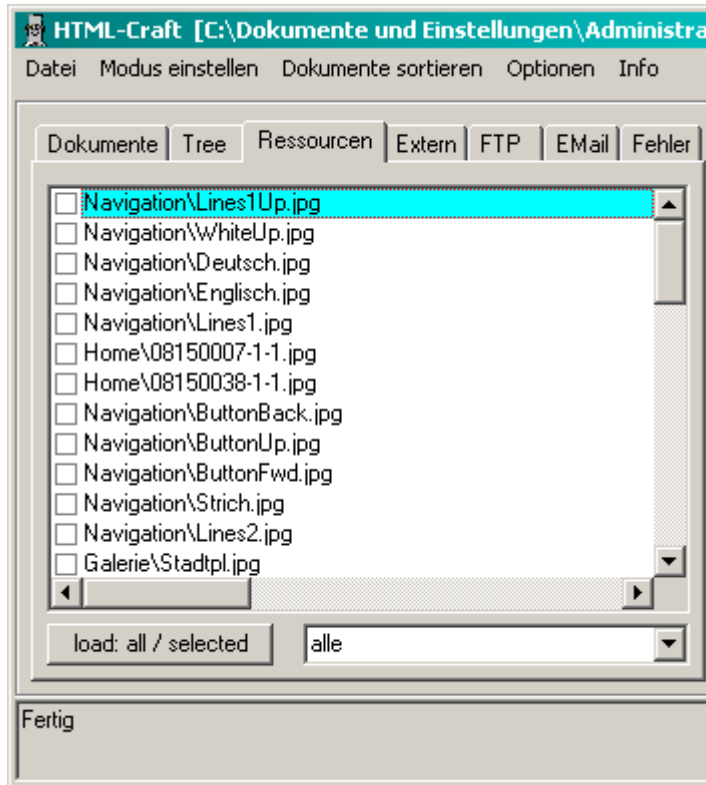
HTML-Craft [C:\Dokumente und Einstellungen\Administra

Datei Modus einstellen Dokumente sortieren Optionen Info

Dokumente Tree Ressourcen Extern FTP EMail Fehler

Navigation\Lines1Up.jpg
Navigation\WhiteUp.jpg
Navigation\Deutsch.jpg
Navigation\Englisch.jpg
Navigation\Lines1.jpg
Home\08150007-1-1.jpg
Home\08150038-1-1.jpg
Navigation\ButtonBack.jpg
Navigation\ButtonUp.jpg
Navigation\ButtonFwd.jpg
Navigation\Strich.jpg
Navigation\Lines2.jpg
Galerie\Stadtpl.jpg

load: all / selected

alle

Fertig